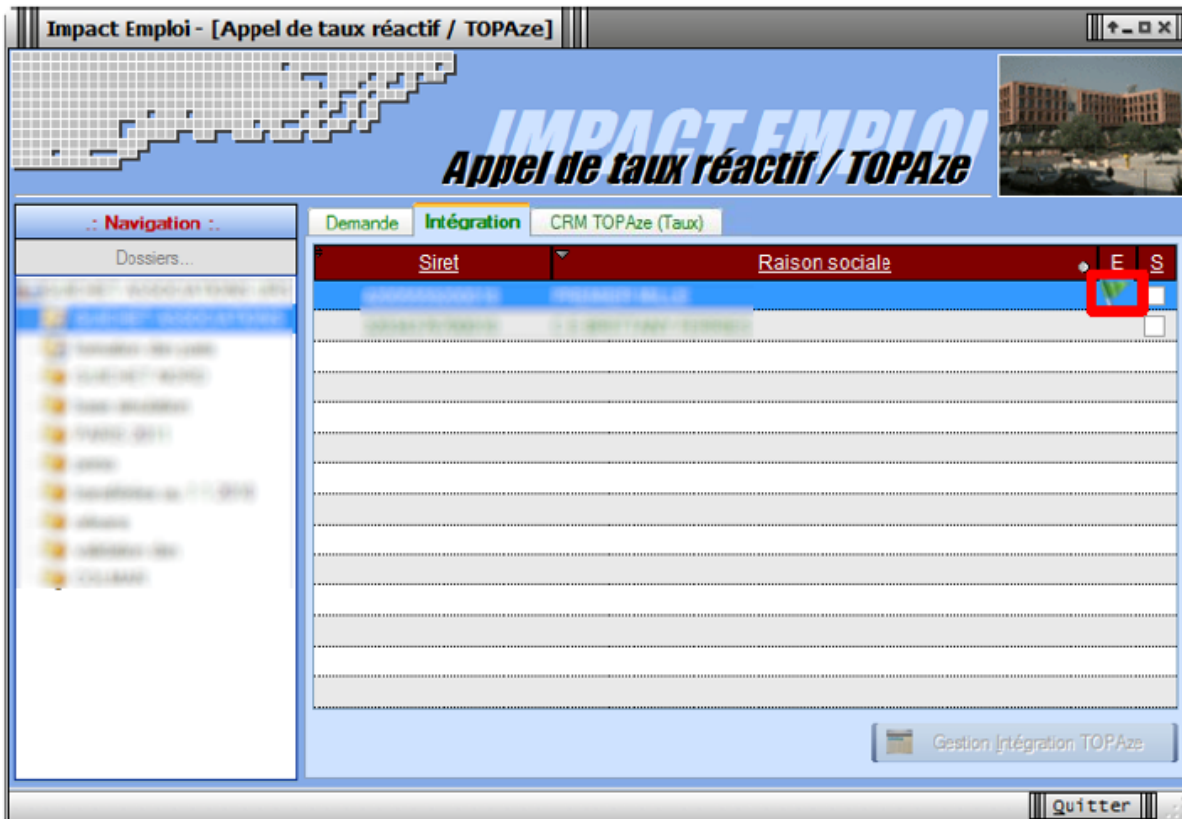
Impact Emploi - [Appel de taux réactif / TOPAze]

IMPACT EMPLOI

Appel de taux réactif / TOPAze

.: Navigation :.

Dossiers...

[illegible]
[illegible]
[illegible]
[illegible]
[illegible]
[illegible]
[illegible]
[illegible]
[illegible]
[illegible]
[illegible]

Demande | Intégration | CRM TOPAze (Taux)

| Siret | Raison sociale | E | S |
|---|---|---|---|
| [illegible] | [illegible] | | |
| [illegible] | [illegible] | | |

Gestion Intégration TOPAze

Quitter